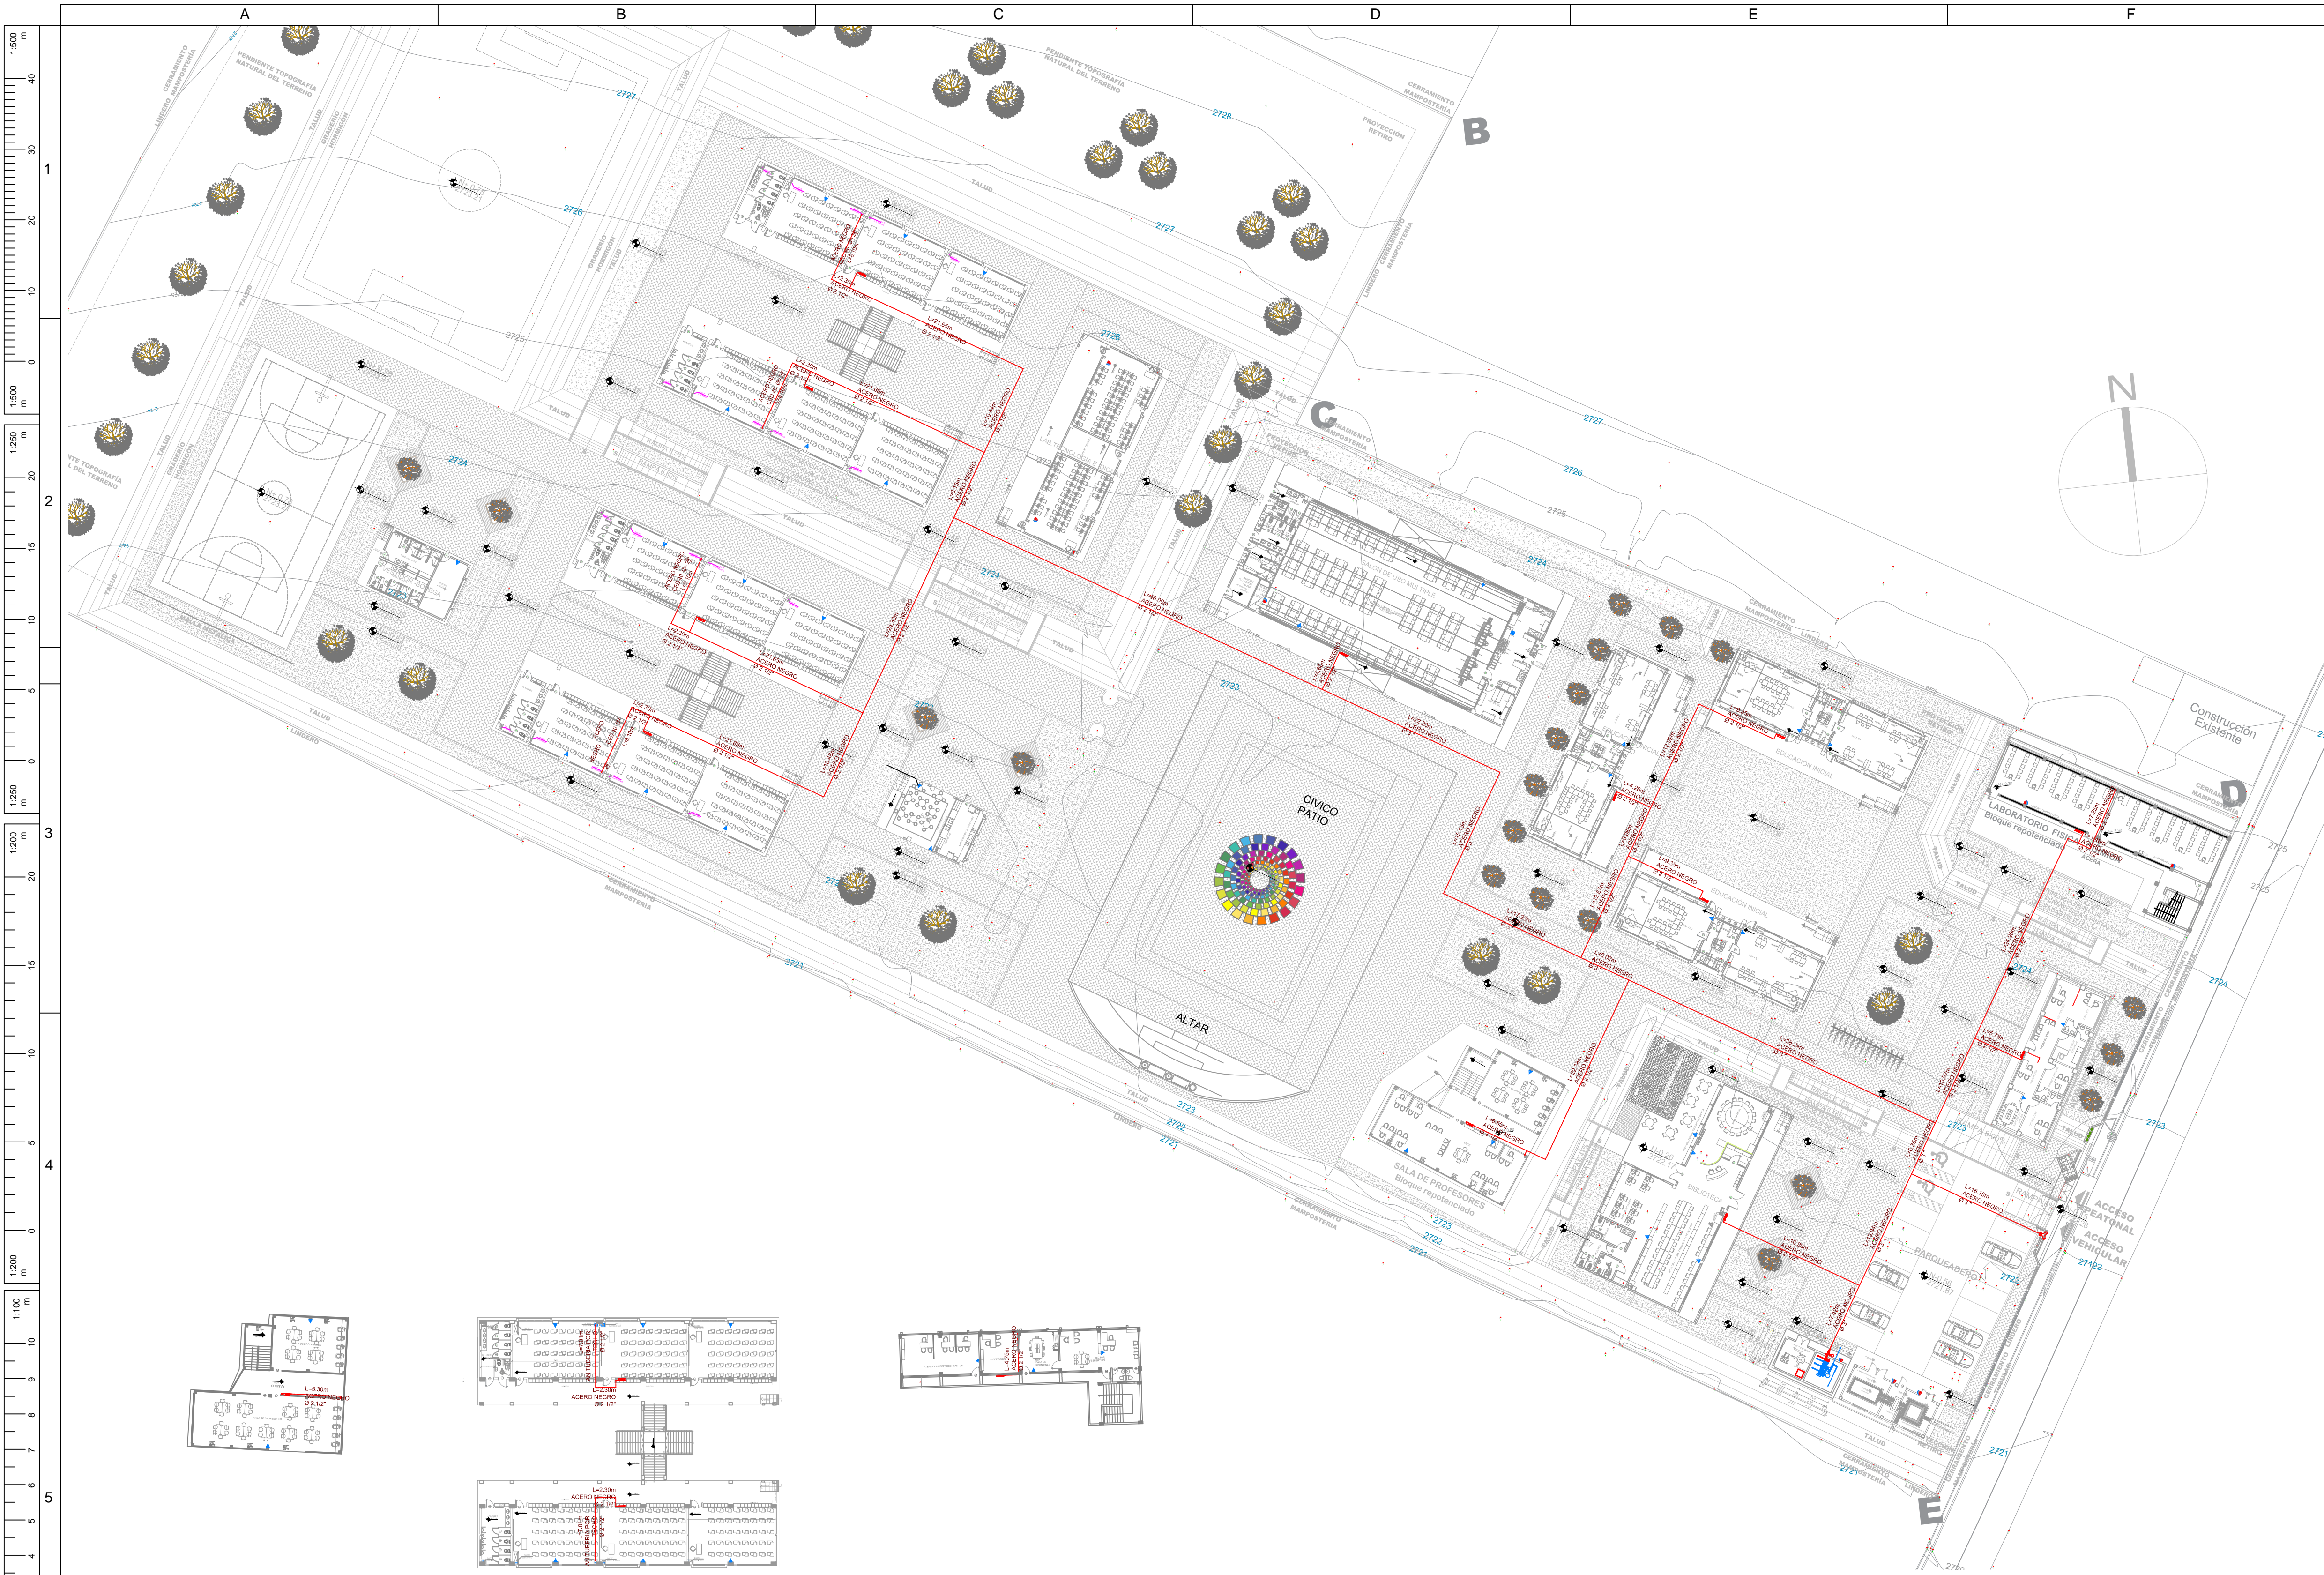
A
B
C
D
E
F

1
2
3
4
5

1:500 m
40
30
20
10
0
1:500 m
1:250 m
20
15
10
5
0
1:250 m
1:200 m
20
15
10
5
0
1:200 m
1:100 m
10
9
8
7
6
5
4

PENDIENTE TOPOGRAFIA NATURAL DEL TERRENO
CERRAMIENTO MAMPOSTERIA
2727
2728
PROYECCION RETIRO
B
2726
2725
2724
2723
2722
2721
TALUD
LINDERO
C
D
E
N
CIVICO PATIO
ALTAR
SALA DE PROFESORES Bloque repotenciado
LABORATORIO FISICA Bloque repotenciado
EDUCACION INICIAL
PARQUEADERO
ACCESO PEATONAL
ACCESO VEHICULAR
Construcción Existente
MALLA METALICA
BIBLIOTECA
ACERO NEGRO
Ø 2 1/2"
L=5.30m
ACERO NEGRO
Ø 2 1/2"
L=2,30m
ACERO NEGRO
Ø 2 1/2"
L=21,68m
L=46,93m
L=22,20m
L=4,75m
L=16,15m
L=38,28m